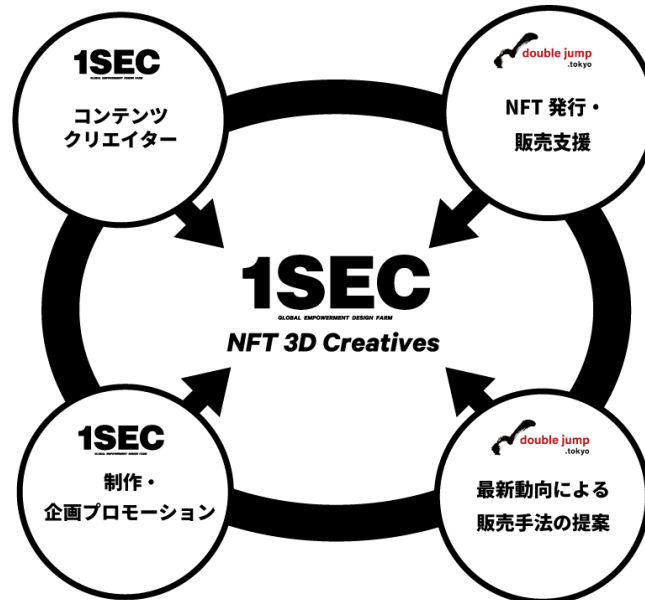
1SEC
GLOBAL EMPOWERMENT DESIGN FARM

コンテンツ
クリエイター

double jump
.tokyo

NFT 発行・
販売支援

1SEC
GLOBAL EMPOWERMENT DESIGN FARM
NFT 3D Creatives

1SEC
GLOBAL EMPOWERMENT DESIGN FARM

制作・
企画プロモーション

double jump
.tokyo

最新動向による
販売手法の提案